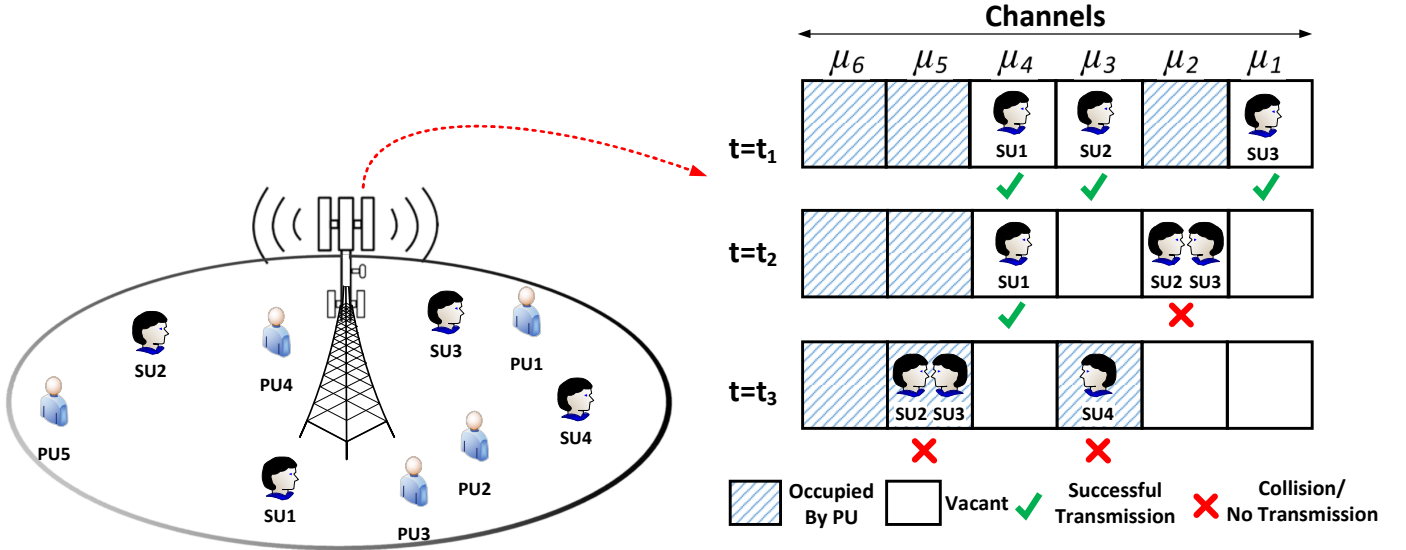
SU2
PU4
SU3
PU1
PU5
SU4
PU2
SU1
PU3

Channels

| | $\mu_6$ | $\mu_5$ | $\mu_4$ | $\mu_3$ | $\mu_2$ | $\mu_1$ |
|---|---|---|---|---|---|---|
| $t=t_1$ | | | SU1 ✓ | SU2 ✓ | | SU3 ✓ |
| $t=t_2$ | | | SU1 ✓ | | SU2 SU3 ✗ | |
| $t=t_3$ | | SU2 SU3 ✗ | | SU4 ✗ | | |

Occupied By PU
Vacant
Successful Transmission
Collision/ No Transmission